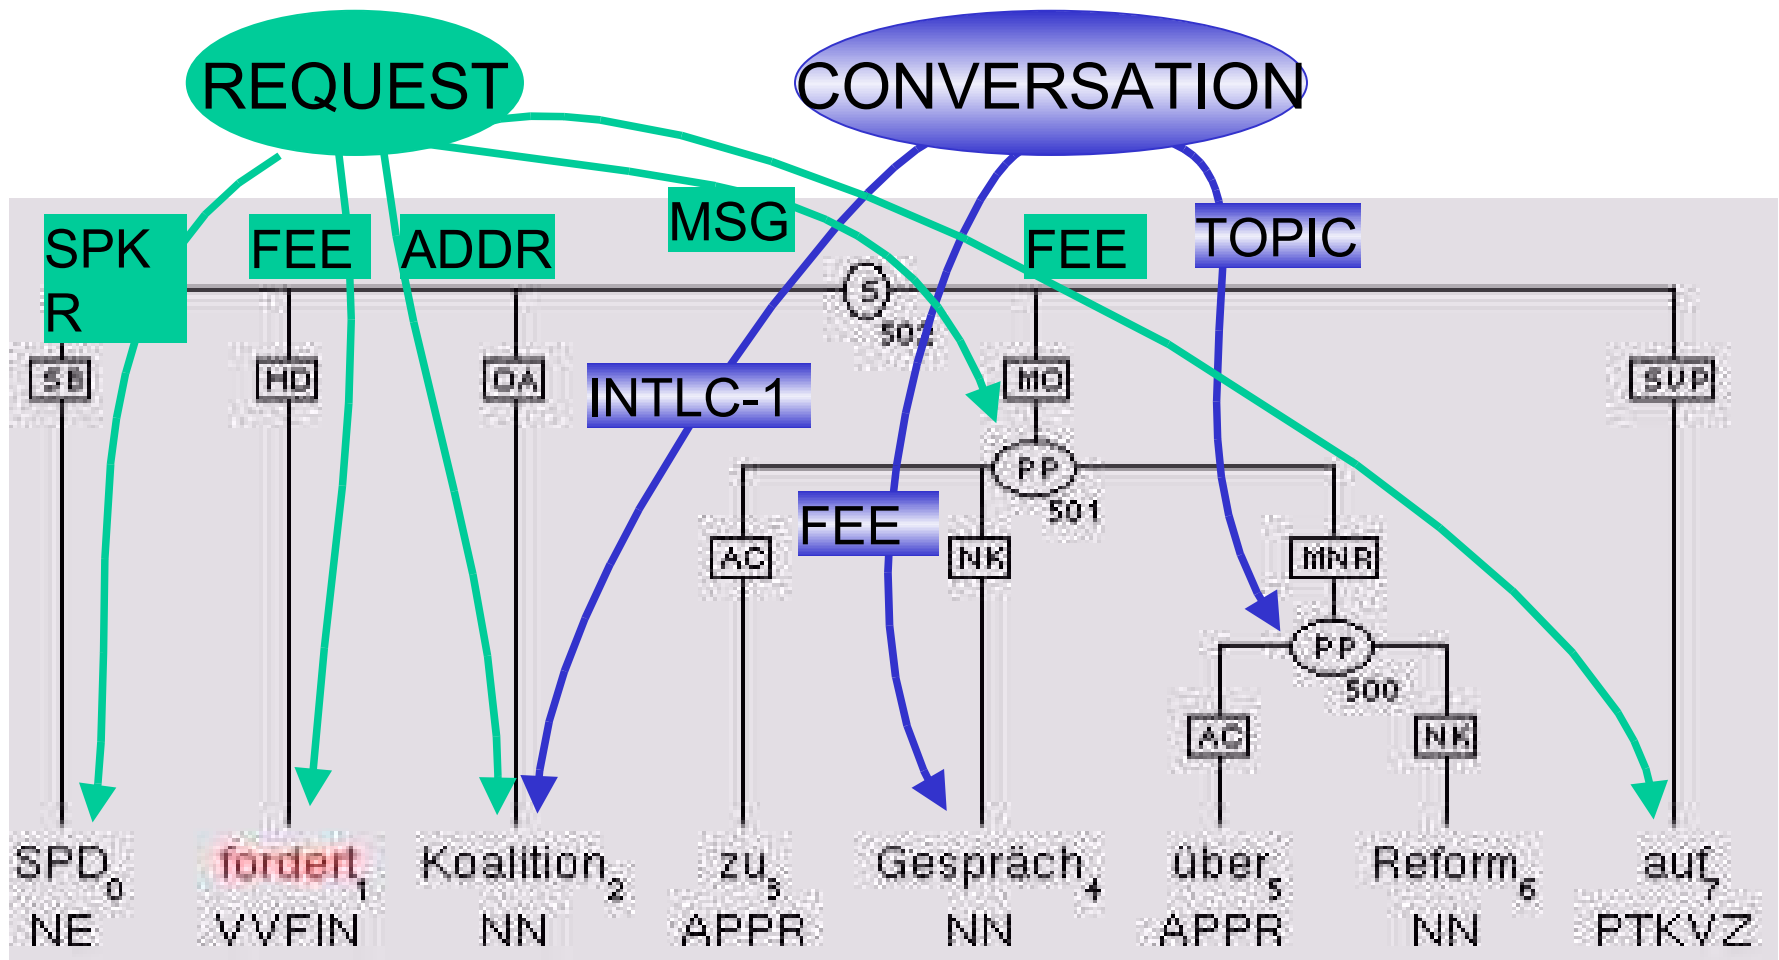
REQUEST

CONVERSATION

SPK R

FEE

ADDR

MSG

FEE

TOPIC

S
502

SB

HD

OA

INTLC-1

MO

SVP

PP
501

AC

FEE

NK

MNR

PP
500

AC

NK

SPD$_0$
NE

fordert$_1$
VVFIN

Koalition$_2$
NN

zu$_3$
APPR

Gespräch$_4$
NN

über$_5$
APPR

Reform$_6$
NN

auf$_7$
PTKVZ